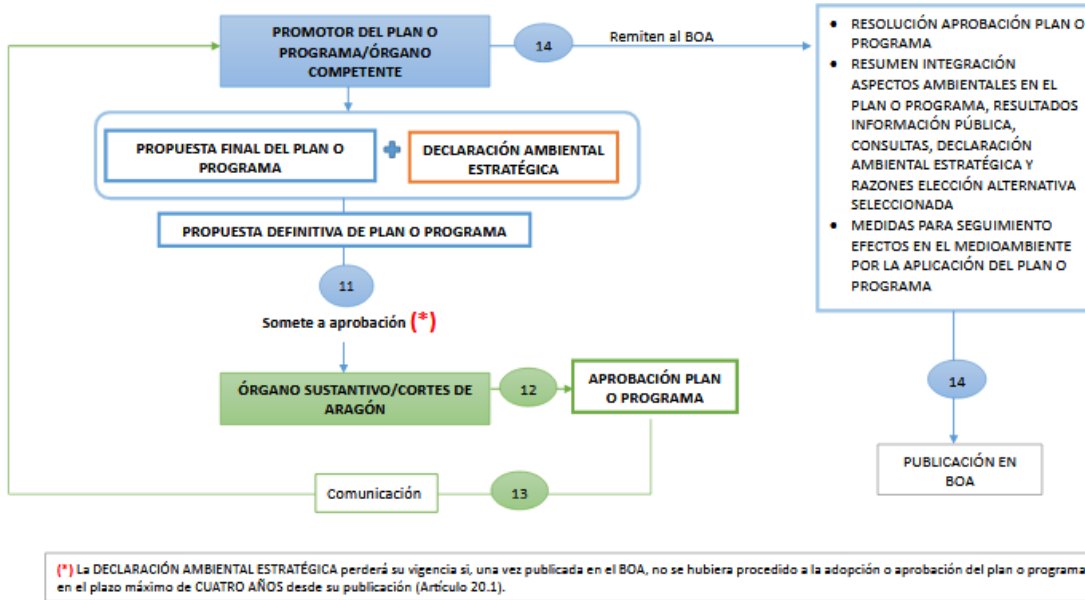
PROMOTOR DEL PLAN O PROGRAMA/ÓRGANO COMPETENTE

14

Remiten al BOA

- RESOLUCIÓN APROBACIÓN PLAN O PROGRAMA
- RESUMEN INTEGRACIÓN ASPECTOS AMBIENTALES EN EL PLAN O PROGRAMA, RESULTADOS INFORMACIÓN PÚBLICA, CONSULTAS, DECLARACIÓN AMBIENTAL ESTRATÉGICA Y RAZONES ELECCIÓN ALTERNATIVA SELECCIONADA
- MEDIDAS PARA SEGUIMIENTO EFECTOS EN EL MEDIOAMBIENTE POR LA APLICACIÓN DEL PLAN O PROGRAMA

PROPUESTA FINAL DEL PLAN O PROGRAMA

DECLARACIÓN AMBIENTAL ESTRATÉGICA

PROPUESTA DEFINITIVA DE PLAN O PROGRAMA

11

Somete a aprobación (*)

ÓRGANO SUSTANTIVO/CORTES DE ARAGÓN

12

APROBACIÓN PLAN O PROGRAMA

14

PUBLICACIÓN EN BOA

Comunicación

13

(*) La DECLARACIÓN AMBIENTAL ESTRATÉGICA perderá su vigencia si, una vez publicada en el BOA, no se hubiera procedido a la adopción o aprobación del plan o programa en el plazo máximo de CUATRO AÑOS desde su publicación (Artículo 20.1).